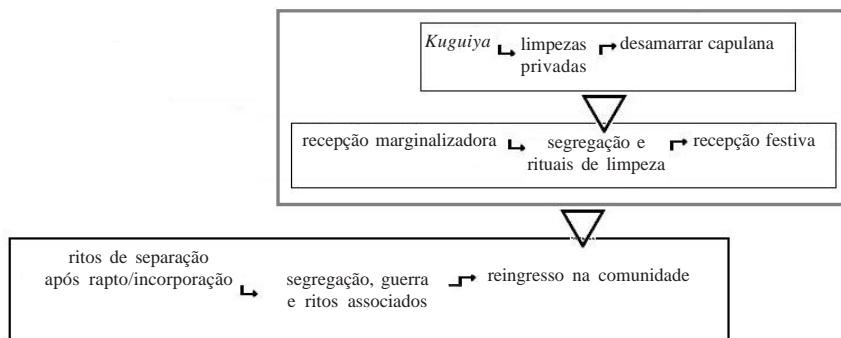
*Kuguiya* limpezas privadas desamarrar capulana

recepção marginalizadora segregação e rituais de limpeza recepção festiva

ritos de separação após rapto/incorporação segregação, guerra e ritos associados reingresso na comunidade